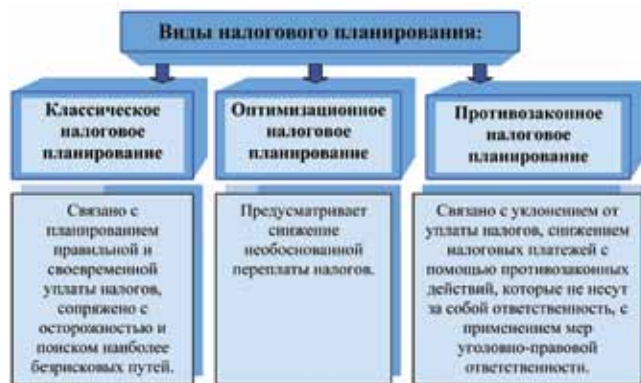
Виды налогового планирования:

Классическое налоговое планирование

Оптимизационное налоговое планирование

Противозаконное налоговое планирование

Связано с планированием правильной и своевременной уплаты налогов, сопряжено с осторожностью и поиском наиболее безрисковых путей.

Предусматривает снижение необоснованной переплаты налогов.

Связано с уклонением от уплаты налогов, снижением налоговых платежей с помощью противозаконных действий, которые не несут за собой ответственность, с применением мер уголовно-правовой ответственности.